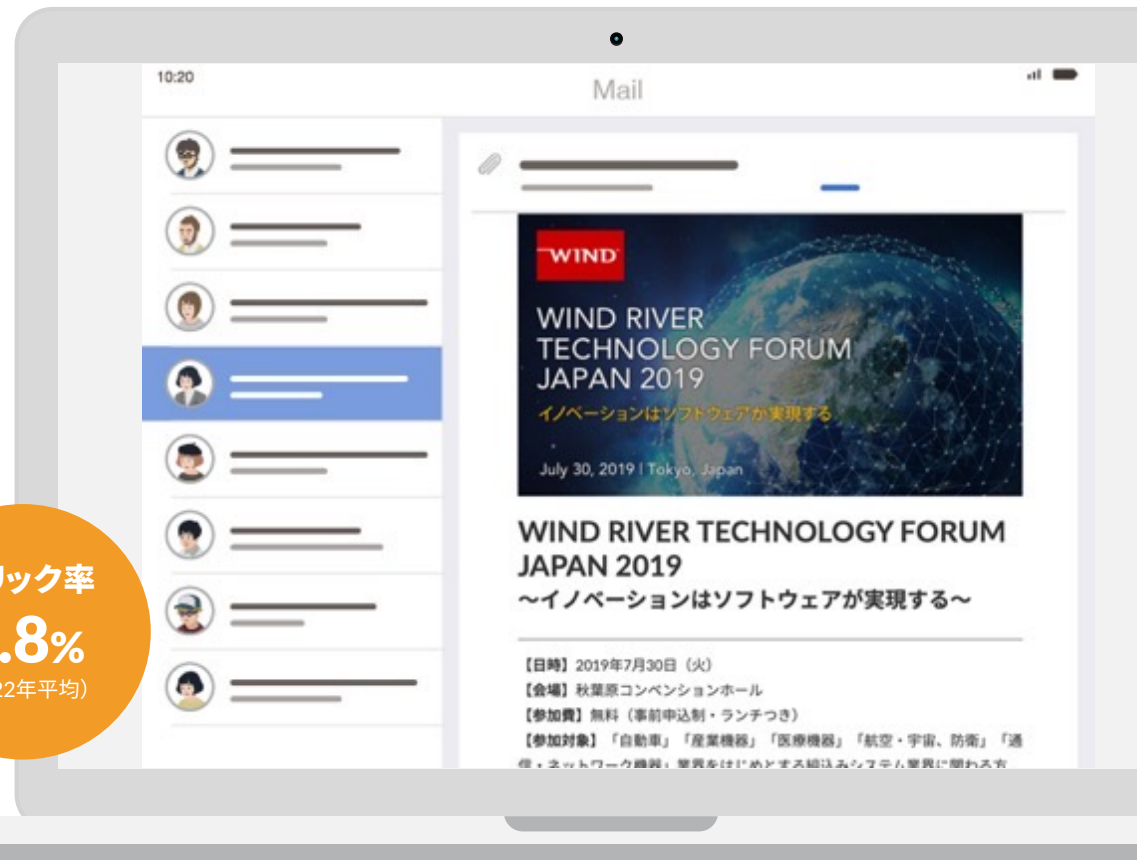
10:20

Mail

WIND

WIND RIVER TECHNOLOGY FORUM JAPAN 2019

イノベーションはソフトウェアが実現する

July 30, 2019 | Tokyo, Japan

WIND RIVER TECHNOLOGY FORUM JAPAN 2019
～イノベーションはソフトウェアが実現する～

【日時】2019年7月30日（火）
【会場】秋葉原コンベンションホール
【参加費】無料（事前申込制・ランチつき）
【参加対象】「自動車」「産業機器」「医療機器」「航空・宇宙、防衛」「通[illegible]

リック率
.8%
22年平均）